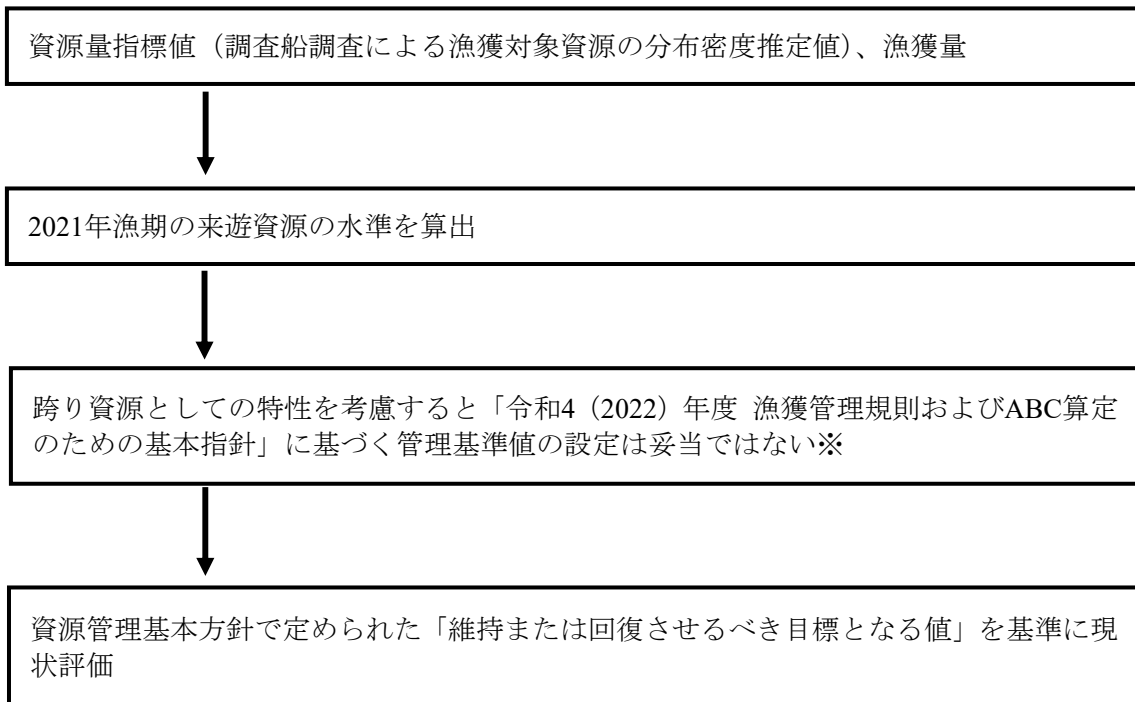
資源量指標値（調査船調査による漁獲対象資源の分布密度推定値）、漁獲量

2021年漁期の来遊資源の水準を算出

跨り資源としての特性を考慮すると「令和4（2022）年度 漁獲管理規則およびABC算定のための基本指針」に基づく管理基準値の設定は妥当ではない※

資源管理基本方針で定められた「維持または回復させるべき目標となる値」を基準に現状評価